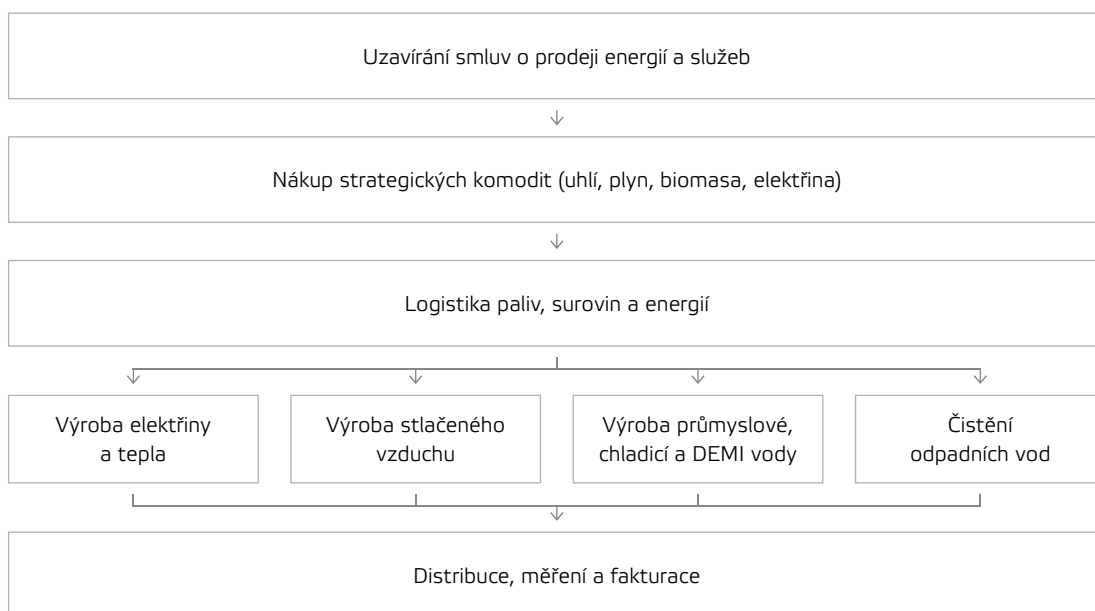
Uzavírání smluv o prodeji energií a služeb

Nákup strategických komodit (uhlí, plyn, biomasa, elektřina)

Logistika paliv, surovin a energií

Výroba elektřiny a tepla

Výroba stlačeného vzduchu

Výroba průmyslové, chladicí a DEMI vody

Čistění odpadních vod

Distribuce, měření a fakturace